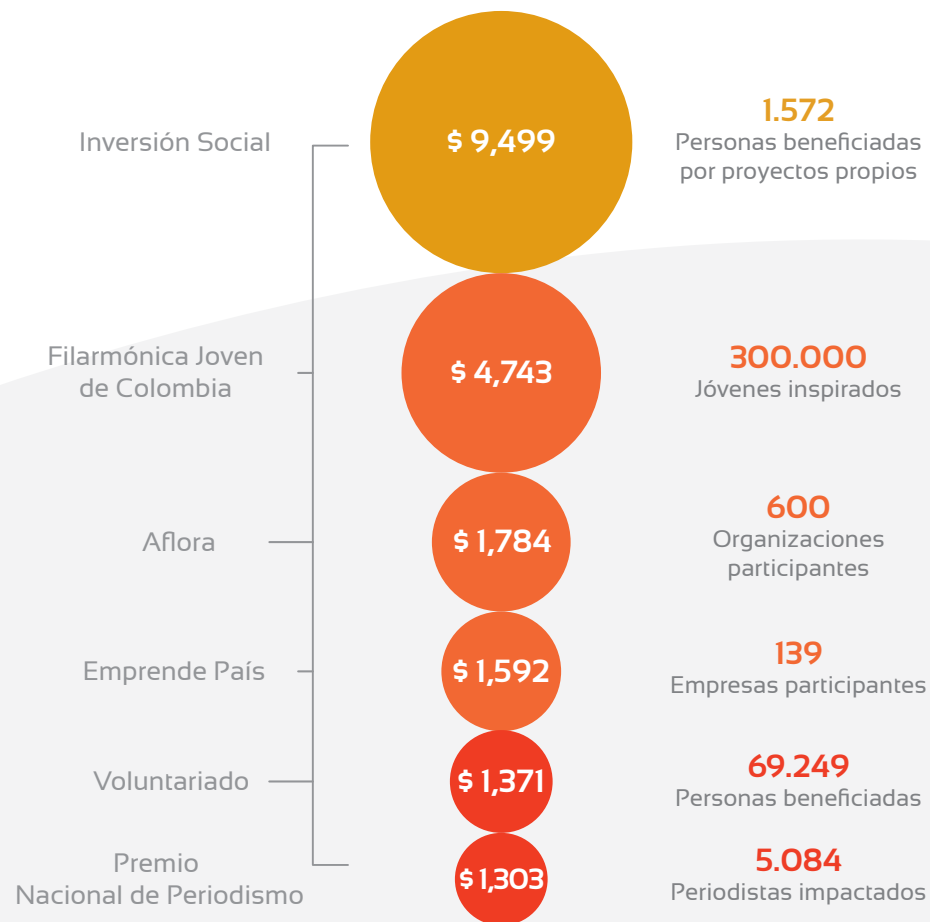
Inversión Social
$ 9,499
1.572
Personas beneficiadas por proyectos propios

Filarmónica Joven de Colombia
$ 4,743
300.000
Jóvenes inspirados

Aflora
$ 1,784
600
Organizaciones participantes

Emprende País
$ 1,592
139
Empresas participantes

Voluntariado
$ 1,371
69.249
Personas beneficiadas

Premio Nacional de Periodismo
$ 1,303
5.084
Periodistas impactados